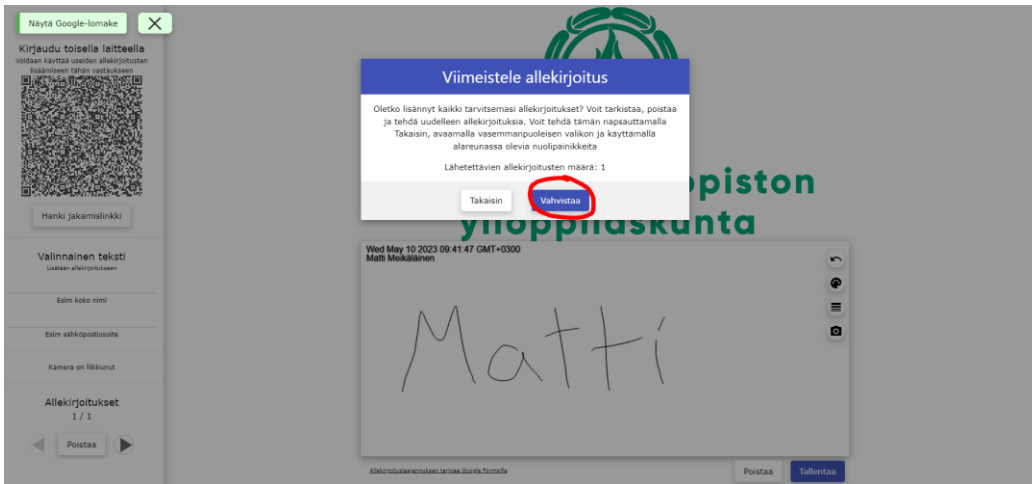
Näytä Google-lomake

Kirjaudu toisella laitteella
Voidaan käyttää useiden allekirjoitusten lisäämiseen tähän vastaukseen

Hanki jakamislinkki

Valinnainen teksti
Lisätään allekirjoitukseen

Esim koko nimi

Esim sähköpostiosoite

Kamera on liikkunut

Allekirjoitukset
1 / 1

Poistaa

Viimeistele allekirjoitus

Oletko lisännyt kaikki tarvitsemasi allekirjoitukset? Voit tarkistaa, poistaa ja tehdä uudelleen allekirjoituksia. Voit tehdä tämän napsauttamalla Takaisin, avaamalla vasemmanpuoleisen valikon ja käyttämällä alareunassa olevia nuolipainikkeita

Lähetettävien allekirjoitusten määrä: 1

Takaisin
Vahvistaa

opiston
ylioppilaskunta

Wed May 10 2023 09:41:47 GMT+0300
Matti Meikäläinen

Matti

Allekirjoitusalennuksen tarjoaa Google formeille

Poistaa
Tallentaa